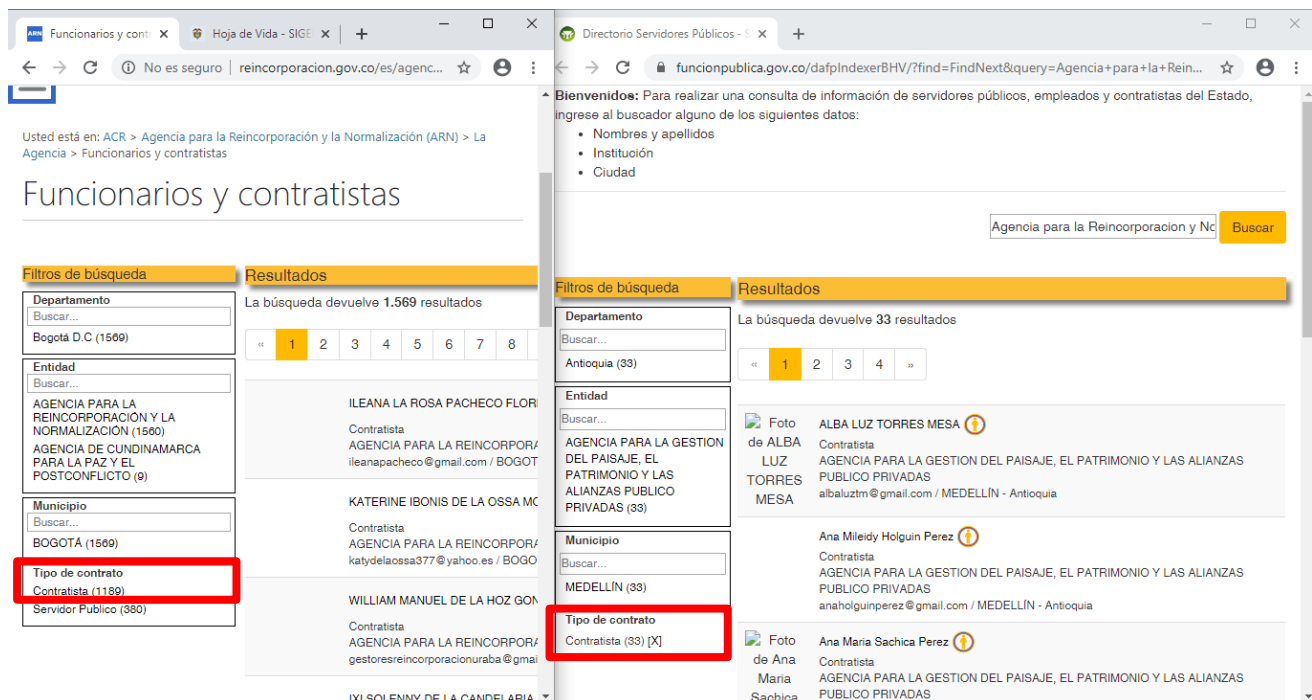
ARN Funcionarios y cont ✕ Hoja de Vida - SIGE ✕ +

Funcionarios y contratistas

No es seguro | reincorporacion.gov.co/es/agenc...

Usted está en: ACR > Agencia para la Reincorporación y la Normalización (ARN) > La Agencia > Funcionarios y contratistas

Funcionarios y contratistas

Filtros de búsqueda

Departamento
Buscar...
Bogotá D.C (1569)

Entidad
Buscar...
AGENCIA PARA LA REINCORPORACIÓN Y LA NORMALIZACIÓN (1560)
AGENCIA DE CUNDINAMARCA PARA LA PAZ Y EL POSTCONFLICTO (9)

Municipio
Buscar...
BOGOTÁ (1569)

Tipo de contrato
Contratista (1189)
Servidor Publico (380)

Resultados

La búsqueda devuelve 1.569 resultados

« 1 2 3 4 5 6 7 8

ILEANA LA ROSA PACHECO FLOR
Contratista
AGENCIA PARA LA REINCORPORA
ileanapacheco@gmail.com / BOGOT

KATERINE IBONIS DE LA OSSA MO
Contratista
AGENCIA PARA LA REINCORPORA
katydelaossa377@yahoo.es / BOGO

WILLIAM MANUEL DE LA HOZ GON
Contratista
AGENCIA PARA LA REINCORPORA
gestoresreincorporacionuraba@gmai

IXI SOLENNY DE LA CANDELARIA

Directorio Servidores Públicos - S ✕ +

funcionpublica.gov.co/dafpIndexerBHV/?find=FindNext&query=Agencia+para+la+Rein...

Bienvenidos: Para realizar una consulta de información de servidores públicos, empleados y contratistas del Estado, ingrese al buscador alguno de los siguientes datos:
• Nombres y apellidos
• Instituoión
• Ciudad

Agencia para la Reincorporacion y No Buscar

Filtros de búsqueda

Departamento
Buscar...
Antioquia (33)

Entidad
Buscar...
AGENCIA PARA LA GESTION DEL PAISAJE, EL PATRIMONIO Y LAS ALIANZAS PUBLICO PRIVADAS (33)

Municipio
Buscar...
MEDELLÍN (33)

Tipo de contrato
Contratista (33) [X]

Resultados

La búsqueda devuelve 33 resultados

« 1 2 3 4 »

Foto de ALBA LUZ TORRES MESA
ALBA LUZ TORRES MESA
Contratista
AGENCIA PARA LA GESTION DEL PAISAJE, EL PATRIMONIO Y LAS ALIANZAS PUBLICO PRIVADAS
albaluztm@gmail.com / MEDELLÍN - Antioquia

Ana Mileidy Holguin Perez
Contratista
AGENCIA PARA LA GESTION DEL PAISAJE, EL PATRIMONIO Y LAS ALIANZAS PUBLICO PRIVADAS
anaholguinperez@gmail.com / MEDELLÍN - Antioquia

Foto de Ana Maria Sachica
Ana Maria Sachica Perez
Contratista
AGENCIA PARA LA GESTION DEL PAISAJE, EL PATRIMONIO Y LAS ALIANZAS PUBLICO PRIVADAS